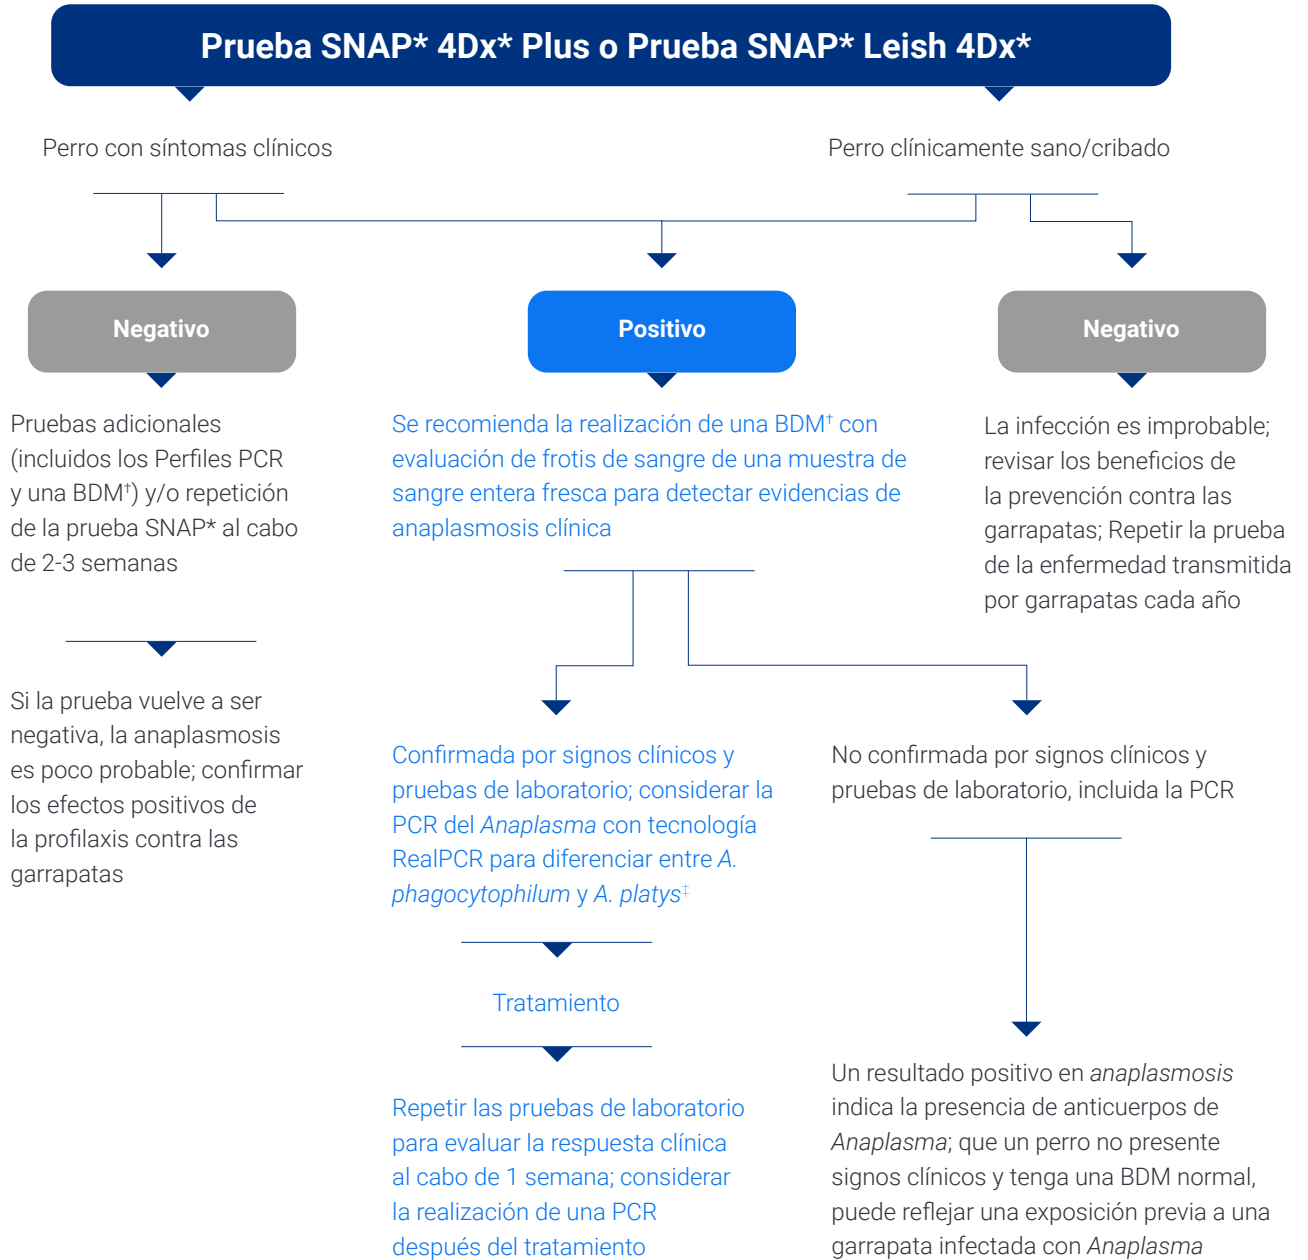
Prueba SNAP* 4Dx* Plus o Prueba SNAP* Leish 4Dx*

Perro con síntomas clínicos

Perro clínicamente sano/cribado

Negativo

Positivo

Negativo

Pruebas adicionales (incluidos los Perfiles PCR y una BDM†) y/o repetición de la prueba SNAP* al cabo de 2-3 semanas

Se recomienda la realización de una BDM† con evaluación de frotis de sangre de una muestra de sangre entera fresca para detectar evidencias de anaplasmosis clínica

La infección es improbable; revisar los beneficios de la prevención contra las garrapatas; Repetir la prueba de la enfermedad transmitida por garrapatas cada año

Si la prueba vuelve a ser negativa, la anaplasmosis es poco probable; confirmar los efectos positivos de la profilaxis contra las garrapatas

Confirmada por signos clínicos y pruebas de laboratorio; considerar la PCR del *Anaplasma* con tecnología RealPCR para diferenciar entre *A. phagocytophilum* y *A. platys*‡

No confirmada por signos clínicos y pruebas de laboratorio, incluida la PCR

Tratamiento

Repetir las pruebas de laboratorio para evaluar la respuesta clínica al cabo de 1 semana; considerar la realización de una PCR después del tratamiento

Un resultado positivo en *anaplasmosis* indica la presencia de anticuerpos de *Anaplasma*; que un perro no presente signos clínicos y tenga una BDM normal, puede reflejar una exposición previa a una garrapata infectada con *Anaplasma*